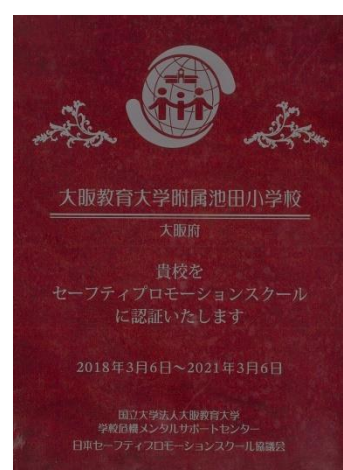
大阪教育大学附属池田小学校

大阪府

貴校を
セーフティプロモーションスクール
に認証いたします

2018年3月6日～2021年3月6日

国立大学法人大阪教育大学
学校危機メンタルサポートセンター
日本セーフティプロモーションスクール協議会